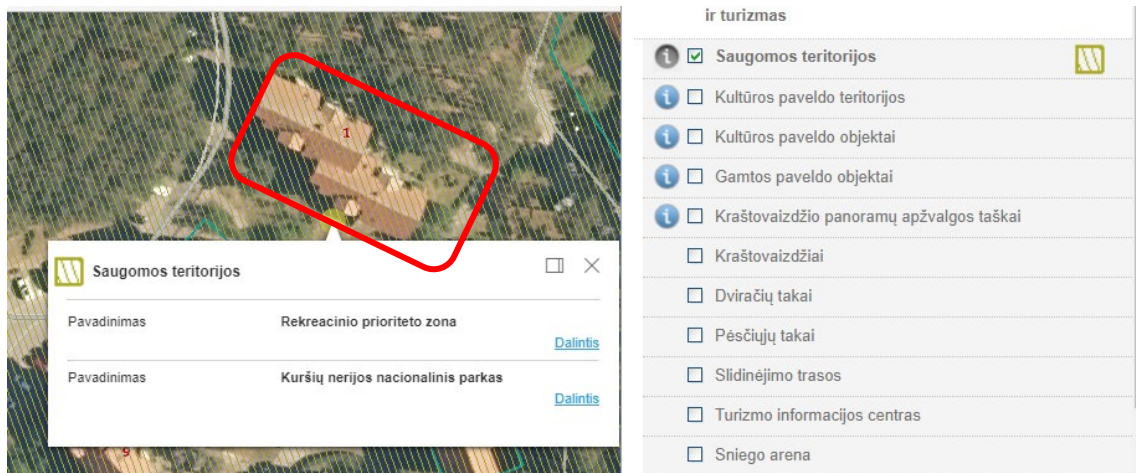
1

Saugomos teritorijos

| Pavadinimas | Rekreacinio prioriteto zona |
|---|---|

Dalintis

| Pavadinimas | Kuršių nerijos nacionalinis parkas |
|---|---|

Dalintis

9

ir turizmas

Saugomos teritorijos
Kultūros paveldo teritorijos
Kultūros paveldo objektai
Gamtos paveldo objektai
Kraštovaizdžio panoramų apžvalgos taškai
Kraštovaizdžiai
Dviračių takai
Pėsčiųjų takai
Slidinėjimo trasos
Turizmo informacijos centras
Sniego arena